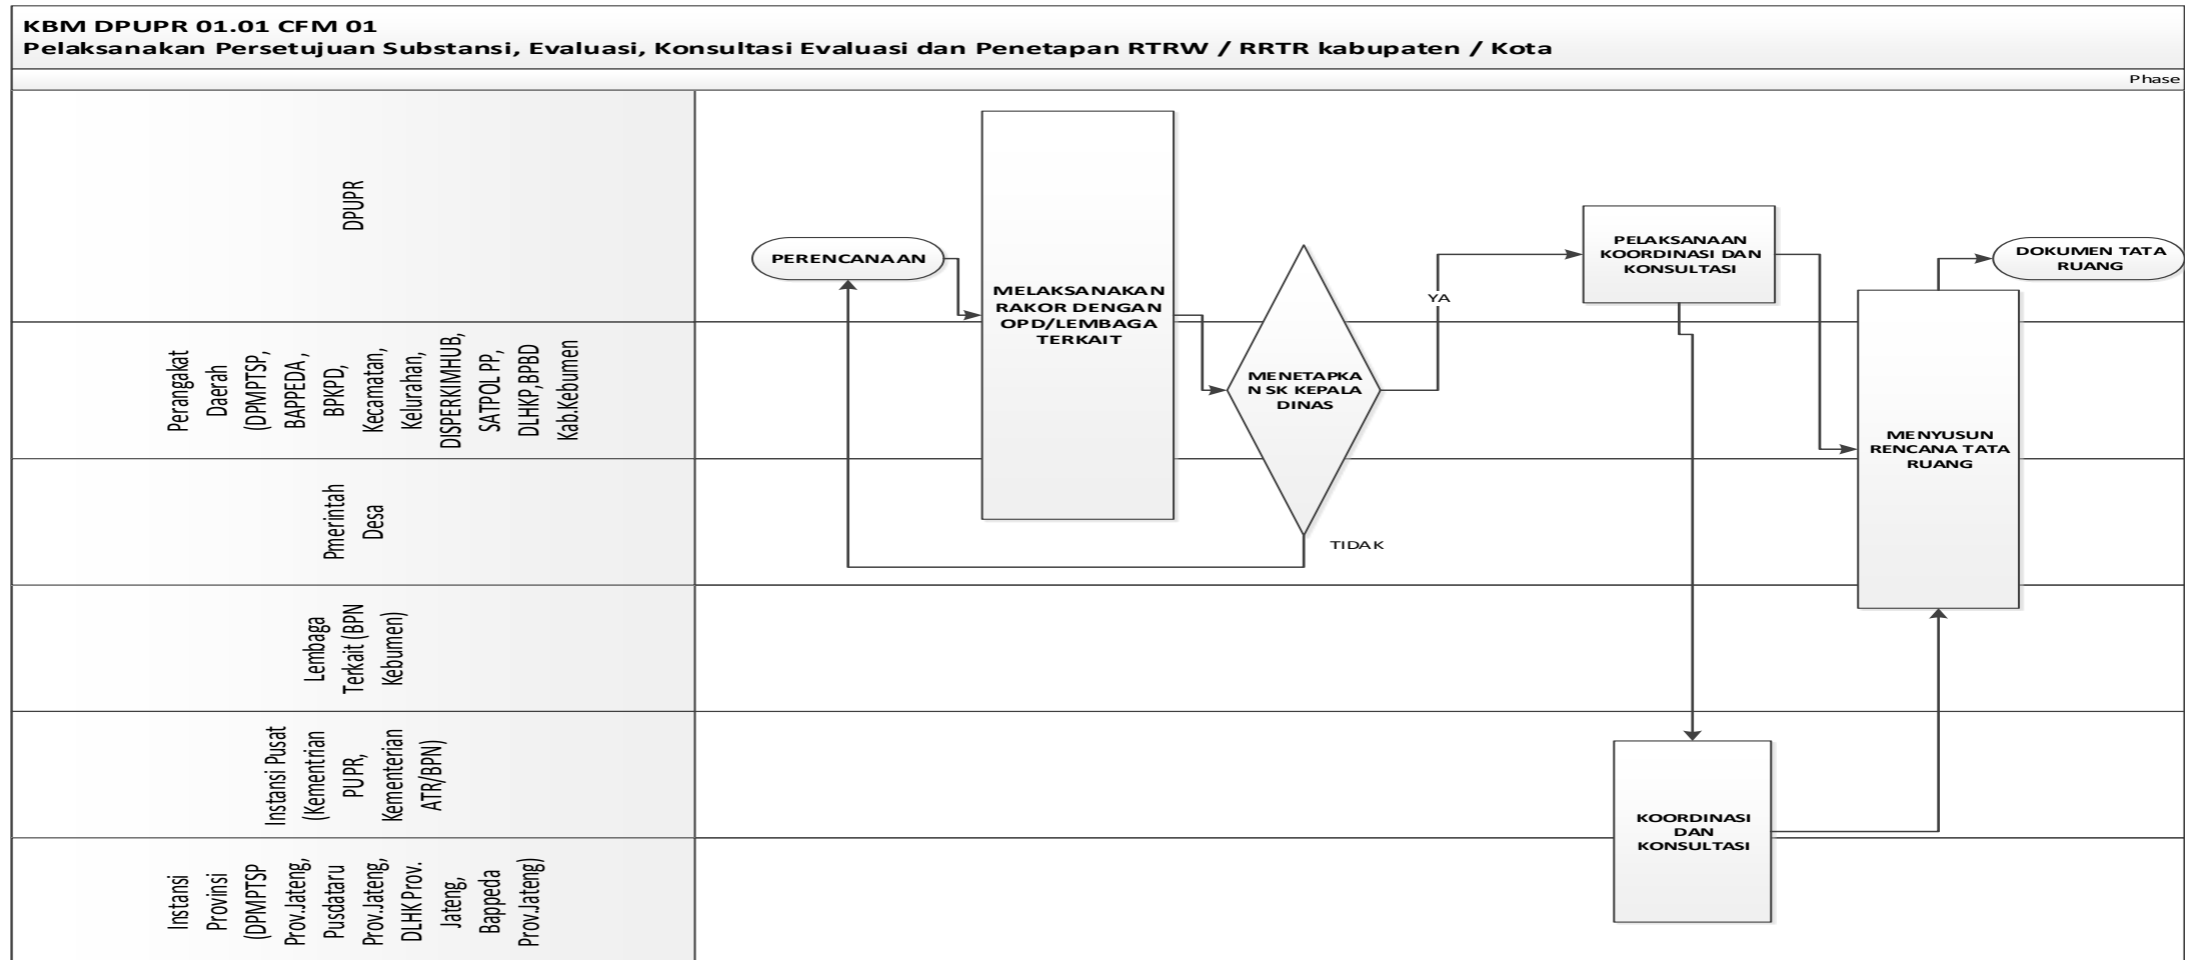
KBM DPUPR 01.01 CFM 01
Pelaksanakan Persetujuan Substansi, Evaluasi, Konsultasi Evaluasi dan Penetapan RTRW / RRTR kabupaten / Kota

Phase

DPUPR

Perangkat Daerah (DPMPTSP, BAPPEDA , BPKPD, Kecamatan, Kelurahan, DISPERKIMHUB, SATPOL PP, DLHKP,BPBD Kab.Kebumen

Pmerintah Desa

Lembaga Terkait (BPN Kebumen)

Instansi Pusat (Kementrian PUPR, Kementerian ATR/BPN)

Instansi Provinsi (DPMPTSP Prov.Jateng, Pusdataru Prov.Jateng, DLHK Prov. Jateng, Bappeda Prov.Jateng)

PERENCANAAN

MELAKSANAKAN RAKOR DENGAN OPD/LEMBAGA TERKAIT

MENETAPKAN SK KEPALA DINAS

YA

TIDAK

PELAKSANAAN KOORDINASI DAN KONSULTASI

KOORDINASI DAN KONSULTASI

MENYUSUN RENCANA TATA RUANG

DOKUMEN TATA RUANG